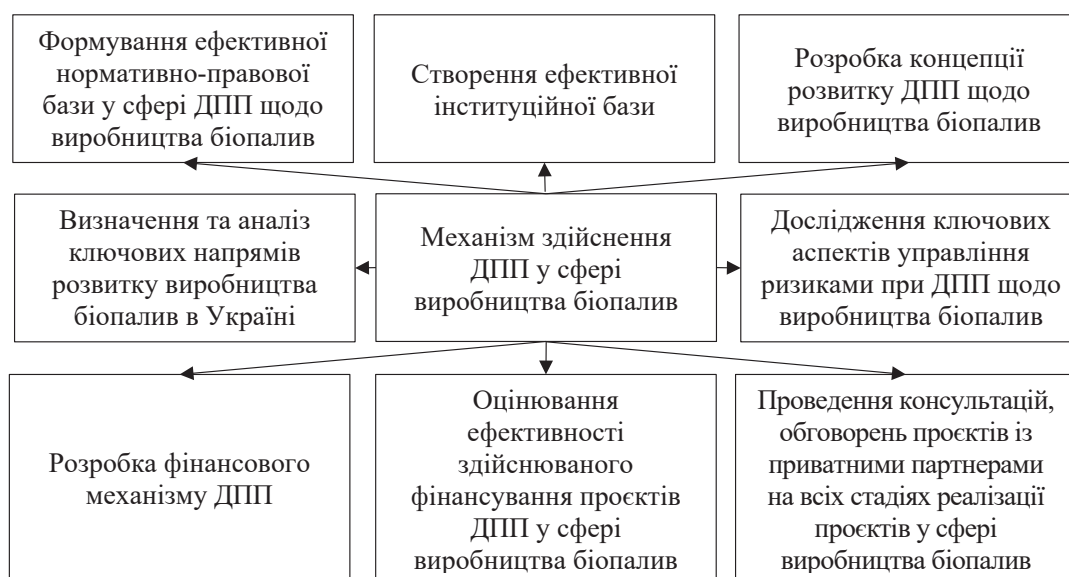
Формування ефективної нормативно-правової бази у сфері ДПП щодо виробництва біопалив

Створення ефективної інституційної бази

Розробка концепції розвитку ДПП щодо виробництва біопалив

Визначення та аналіз ключових напрямів розвитку виробництва біопалив в Україні

Механізм здійснення ДПП у сфері виробництва біопалив

Дослідження ключових аспектів управління ризиками при ДПП щодо виробництва біопалив

Розробка фінансового механізму ДПП

Оцінювання ефективності здійснюваного фінансування проєктів ДПП у сфері виробництва біопалив

Проведення консультацій, обговорень проєктів із приватними партнерами на всіх стадіях реалізації проєктів у сфері виробництва біопалив